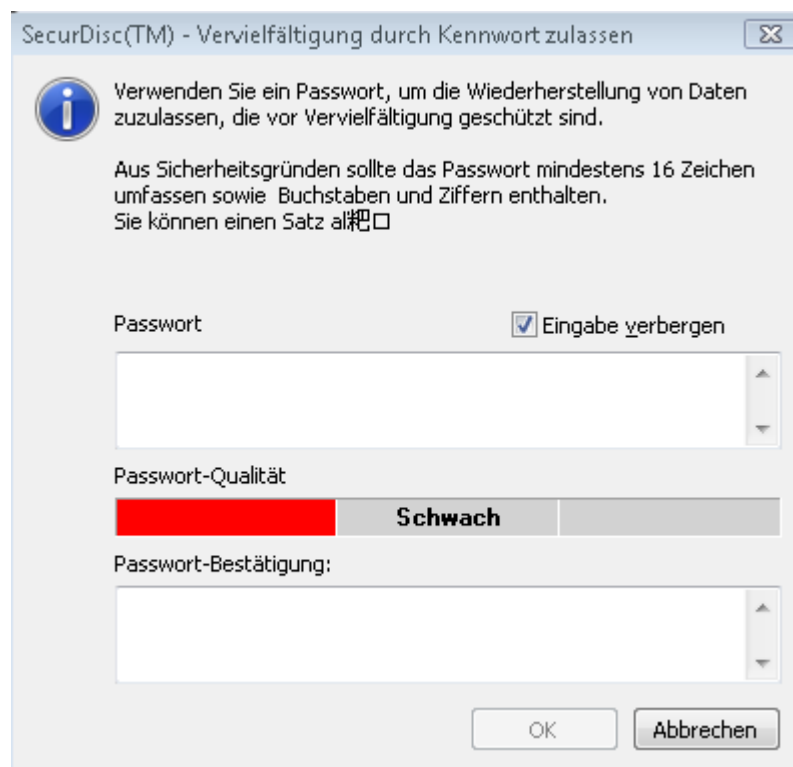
SecurDisc(TM) - Vervielfältigung durch Kennwort zulassen

Verwenden Sie ein Passwort, um die Wiederherstellung von Daten zuzulassen, die vor Vervielfältigung geschützt sind.

Aus Sicherheitsgründen sollte das Passwort mindestens 16 Zeichen umfassen sowie Buchstaben und Ziffern enthalten.
Sie können einen Satz al粑口

Passwort

Eingabe verbergen

Passwort-Qualität

Schwach

Passwort-Bestätigung:

OK

Abbrechen